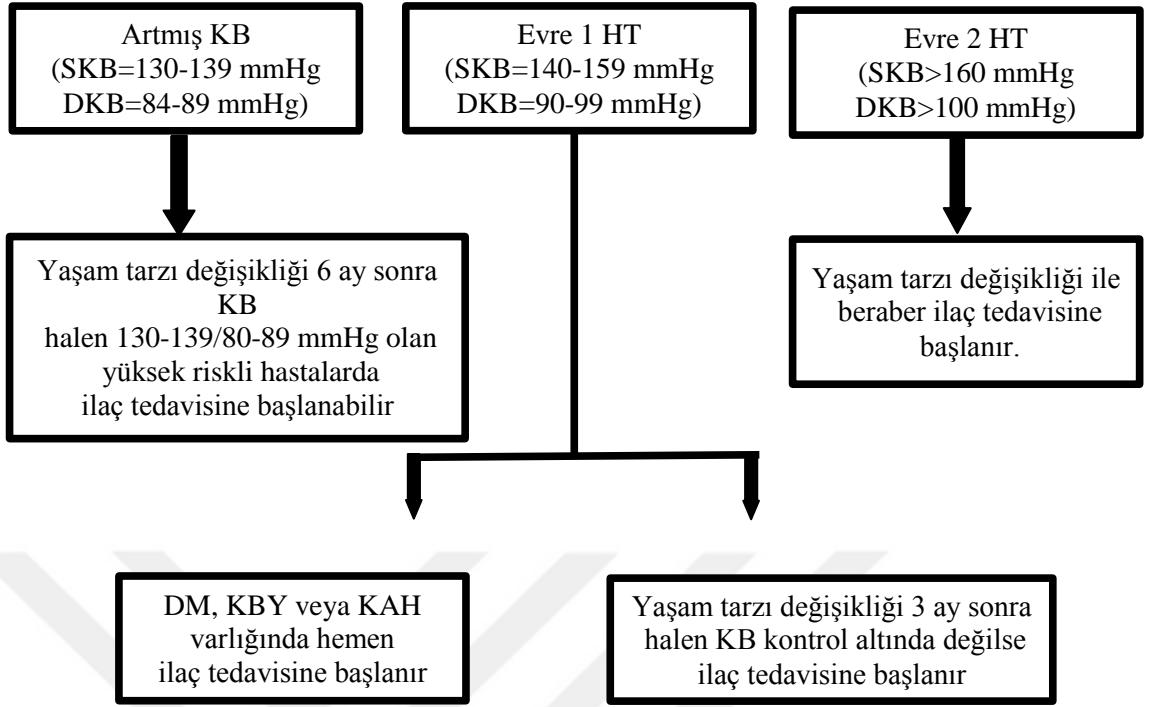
Artmış KB
(SKB=130-139 mmHg
DKB=84-89 mmHg)

Evre 1 HT
(SKB=140-159 mmHg
DKB=90-99 mmHg)

Evre 2 HT
(SKB>160 mmHg
DKB>100 mmHg)

Yaşam tarzı değişikliği 6 ay sonra KB halen 130-139/80-89 mmHg olan yüksek riskli hastalarda ilaç tedavisine başlanabilir

Yaşam tarzı değişikliği ile beraber ilaç tedavisine başlanır.

DM, KBY veya KAH varlığında hemen ilaç tedavisine başlanır

Yaşam tarzı değişikliği 3 ay sonra halen KB kontrol altında değilse ilaç tedavisine başlanır